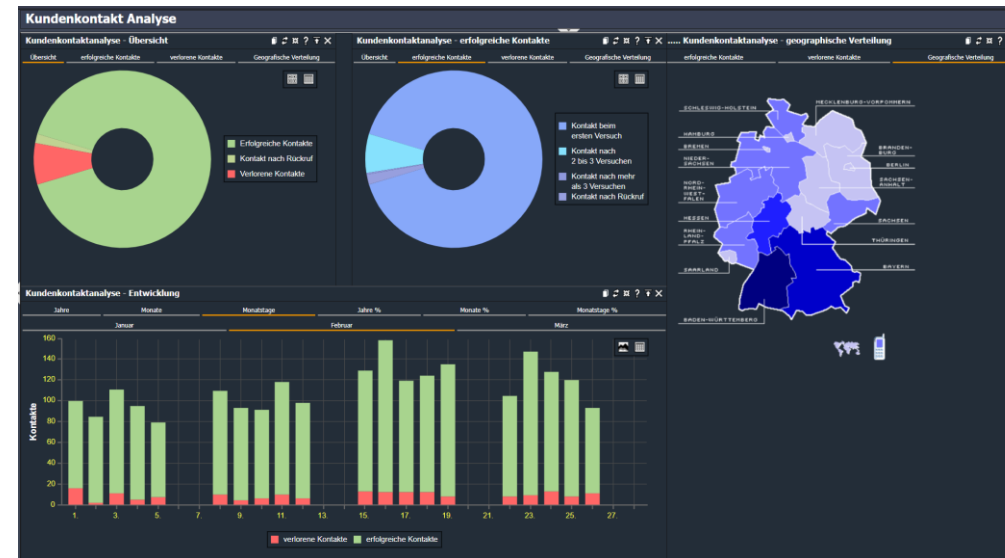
Kundenkontakt Analyse

Kundenkontaktanalyse - Übersicht

Übersicht | erfolgreiche Kontakte | verlorene Kontakte | Geografische Verteilung

Erfolgreiche Kontakte
Kontakt nach Rückruf
Verlorene Kontakte

Kundenkontaktanalyse - erfolgreiche Kontakte

Übersicht | erfolgreiche Kontakte | verlorene Kontakte | Geografische Verteilung

Kontakt beim ersten Versuch
Kontakt nach 2 bis 3 Versuchen
Kontakt nach mehr als 3 Versuchen
Kontakt nach Rückruf

Kundenkontaktanalyse - geographische Verteilung

erfolgreiche Kontakte | verlorene Kontakte | Geografische Verteilung

SCHLESWIG-HOLSTEIN
MECKLENBURG-VORPOMMERN
HAMBURG
BREMEN
BRANDENBURG
NIEDERSACHSEN
BERLIN
SACHSEN-ANHALT
NORDRHEIN-WESTFALEN
HESSEN
SACHSEN
RHEINLAND-PFALZ
THÜRINGEN
SAARLAND
BAYERN
BADEN-WÜRTTEMBERG

Kundenkontaktanalyse - Entwicklung

Jahre | Monate | Monatstage | Jahre % | Monate % | Monatstage %

Januar | Februar | März

Kontakte

160
140
120
100
80
60
40
20
0

1. 3. 5. 7. 9. 11. 13. 15. 17. 19. 21. 23. 25. 27.

verlorene Kontakte
erfolgreiche Kontakte